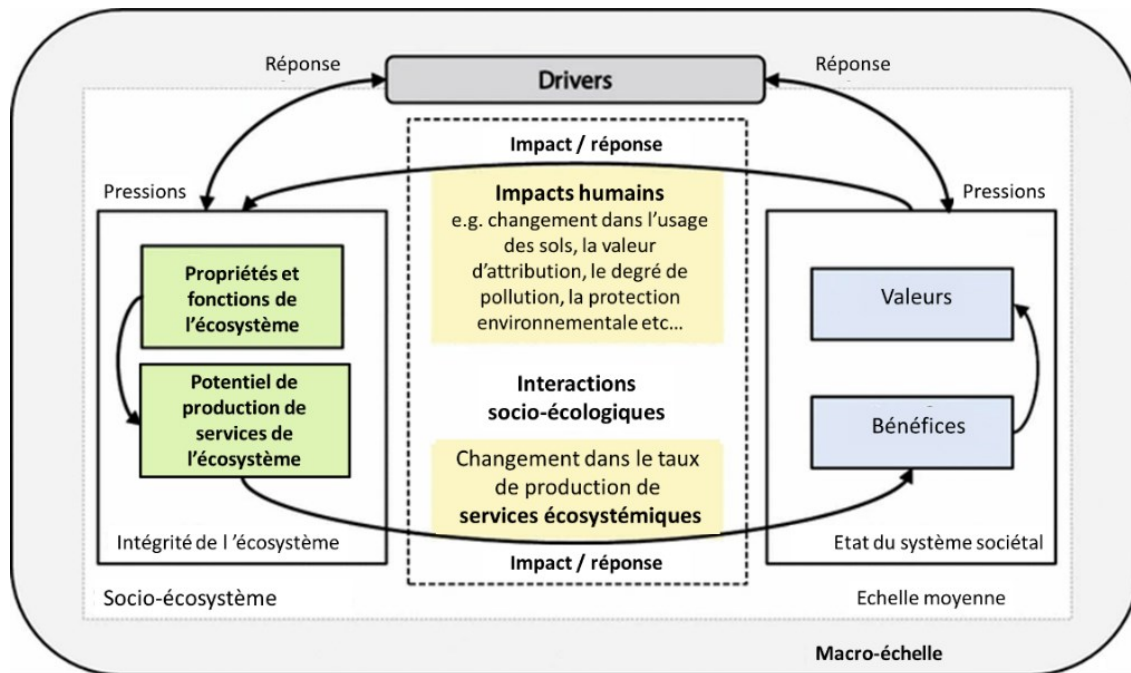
Réponse

Drivers

Réponse

Impact / réponse

Pressions

Pressions

Impacts humains
e.g. changement dans l'usage des sols, la valeur d'attribution, le degré de pollution, la protection environnementale etc...

Propriétés et fonctions de l'écosystème

Potentiel de production de services de l'écosystème

Valeurs

Interactions socio-écologiques

Bénéfices

Changement dans le taux de production de services écosystémiques

Intégrité de l 'écosystème

Etat du système sociétal

Impact / réponse

Socio-écosystème

Echelle moyenne

Macro-échelle